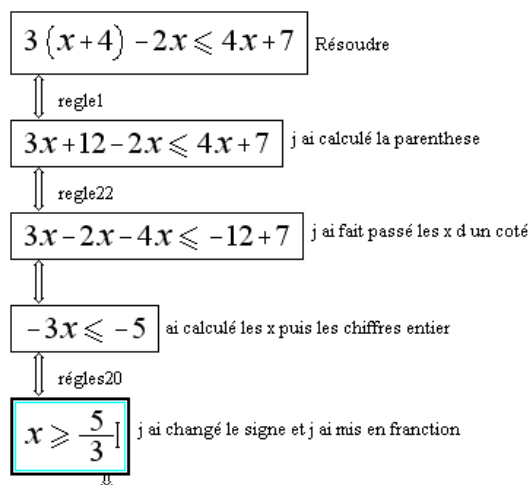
$3(x+4)-2x \leqslant 4x+7$ Résoudre

regle1

$3x+12-2x \leqslant 4x+7$ j ai calculé la parenthese

regle22

$3x-2x-4x \leqslant -12+7$ j ai fait passé les x d un coté

$-3x \leqslant -5$ ai calculé les x puis les chiffres entier

régles20

$x \geqslant \frac{5}{3}$ j ai changé le signe et j ai mis en franction